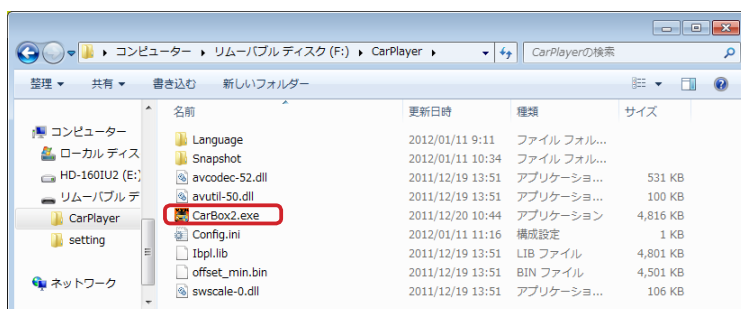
▸ コンピューター ▸ リムーバブル ディスク (F:) ▸ CarPlayer ▸

CarPlayerの検索

整理 ▾　共有 ▾　書き込む　新しいフォルダー

コンピューター
ローカル ディス
HD-160IU2 (E:)
リムーバブル デ
CarPlayer
setting
ネットワーク

| 名前 | 更新日時 | 種類 | サイズ |
|---|---|---|---|
| Language | 2012/01/11 9:11 | ファイル フォル... | |
| Snapshot | 2012/01/11 10:34 | ファイル フォル... | |
| avcodec-52.dll | 2011/12/19 13:51 | アプリケーショ... | 531 KB |
| avutil-50.dll | 2011/12/19 13:51 | アプリケーショ... | 100 KB |
| CarBox2.exe | 2011/12/20 10:44 | アプリケーション | 4,816 KB |
| Config.ini | 2012/01/11 11:16 | 構成設定 | 1 KB |
| Ibpl.lib | 2011/12/19 13:51 | LIB ファイル | 4,801 KB |
| offset_min.bin | 2011/12/19 13:51 | BIN ファイル | 4,501 KB |
| swscale-0.dll | 2011/12/19 13:51 | アプリケーショ... | 106 KB |